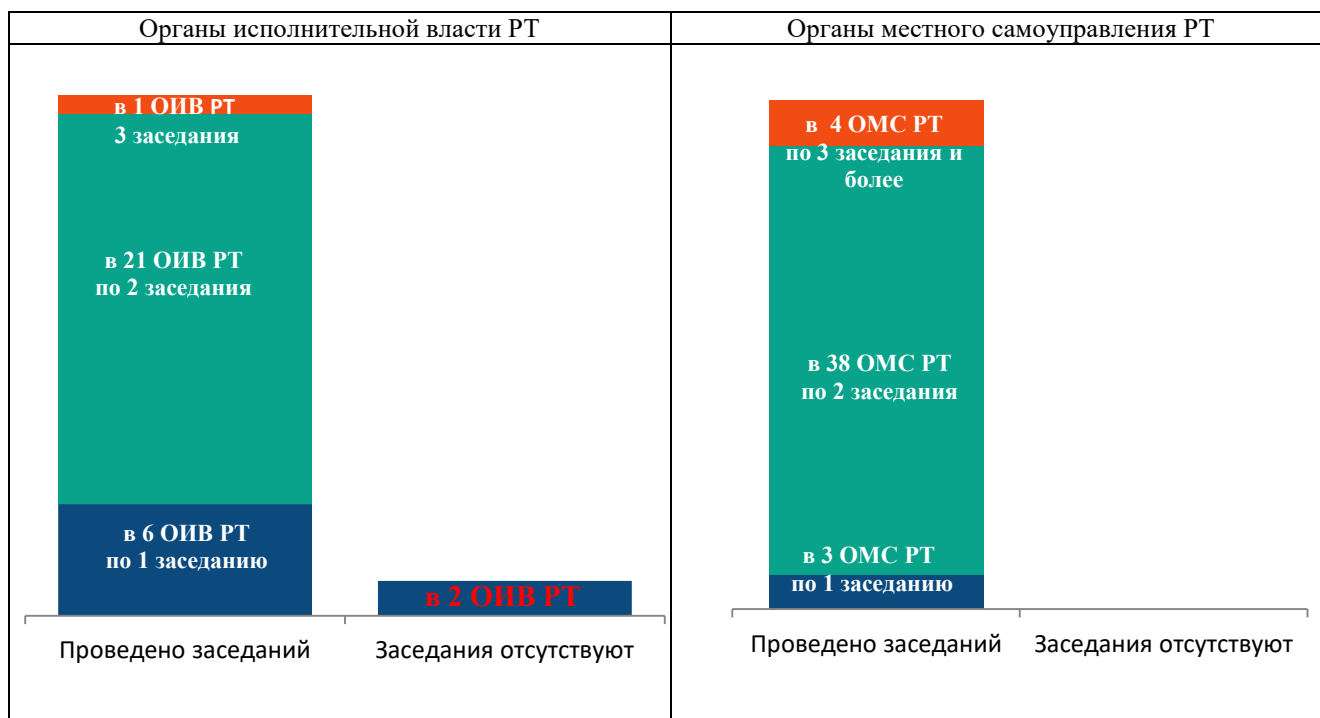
| Органы исполнительной власти РТ | Органы местного самоуправления РТ |
|---|---|

в 1 ОИВ РТ
3 заседания

в 21 ОИВ РТ
по 2 заседания

в 6 ОИВ РТ
по 1 заседанию

в 2 ОИВ РТ

Проведено заседаний
Заседания отсутствуют

в 4 ОМС РТ
по 3 заседания и более

в 38 ОМС РТ
по 2 заседания

в 3 ОМС РТ
по 1 заседанию

Проведено заседаний
Заседания отсутствуют